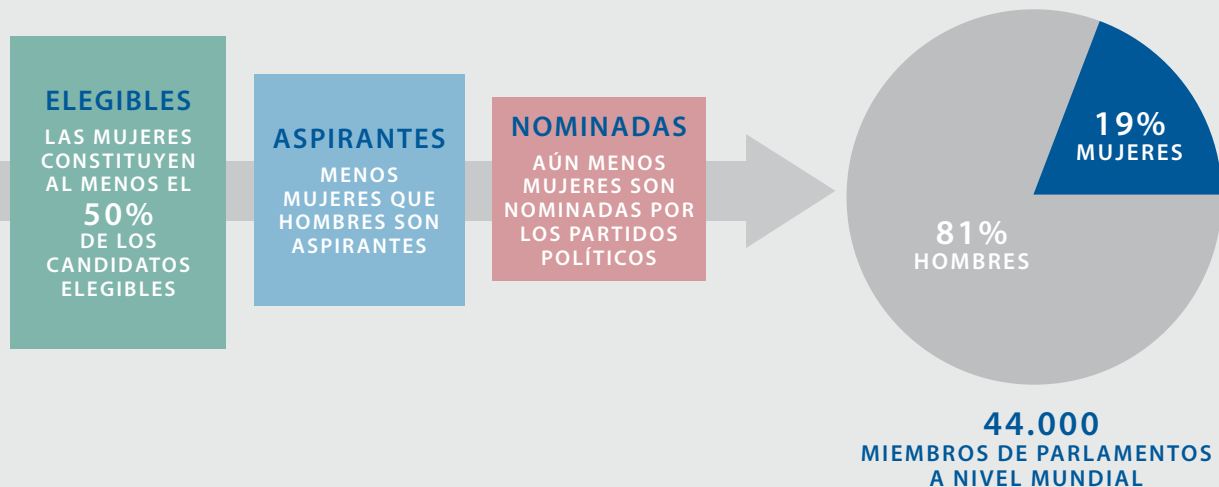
ELEGIBLES

LAS MUJERES CONSTITUYEN AL MENOS EL 50% DE LOS CANDIDATOS ELEGIBLES

ASPIRANTES

MENOS MUJERES QUE HOMBRES SON ASPIRANTES

NOMINADAS

AÚN MENOS MUJERES SON NOMINADAS POR LOS PARTIDOS POLÍTICOS

19% MUJERES

81% HOMBRES

44.000
MIEMBROS DE PARLAMENTOS A NIVEL MUNDIAL